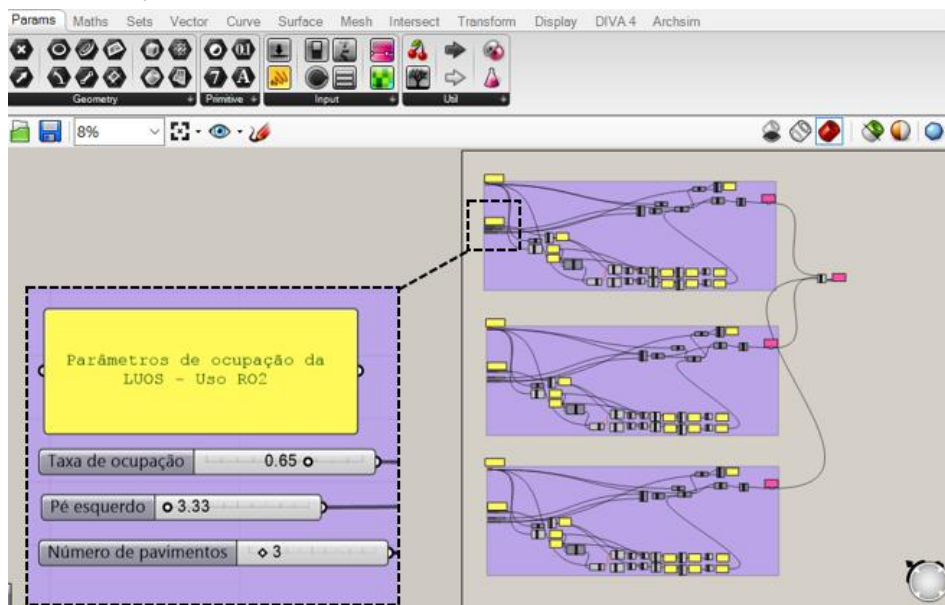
Params Maths Sets Vector Curve Surface Mesh Intersect Transform Display DIVA 4 Archsim

Geometry Primitive Input Util

8%

Parâmetros de ocupação da LUOS - Uso RO2

Taxa de ocupação 0.65

Pé esquerdo 3.33

Número de pavimentos 3